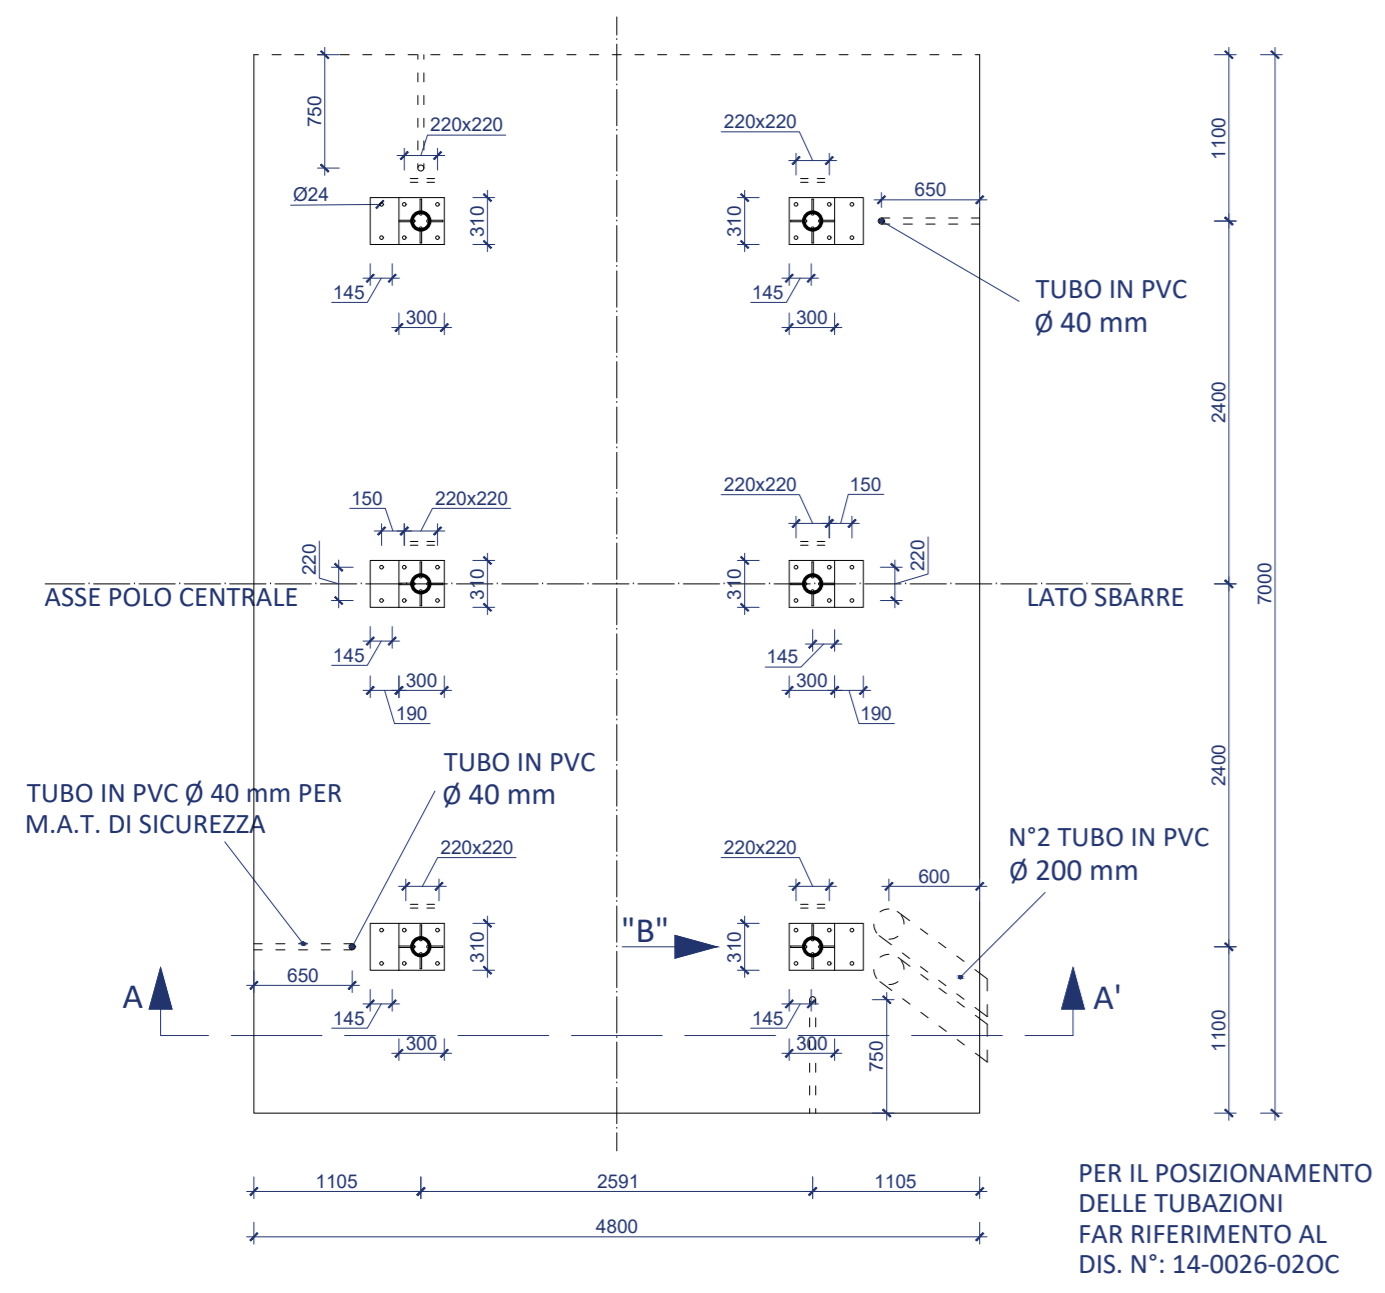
750
220x220
Ø24
310
145
300

220x220
650
310
145
300
TUBO IN PVC
Ø 40 mm

1100
2400
7000

150
220x220
220
310
ASSE POLO CENTRALE
145
300
190

220x220
150
310
220
LATO SBARRE
145
300
190

2400

TUBO IN PVC
Ø 40 mm
TUBO IN PVC Ø 40 mm PER
M.A.T. DI SICUREZZA
220x220
310
650
145
300
A

220x220
N°2 TUBO IN PVC
Ø 200 mm
600
"B"
310
145
300
750
A'
1100

1105
2591
1105
4800

PER IL POSIZIONAMENTO
DELLE TUBAZIONI
FAR RIFERIMENTO AL
DIS. N°: 14-0026-02OC